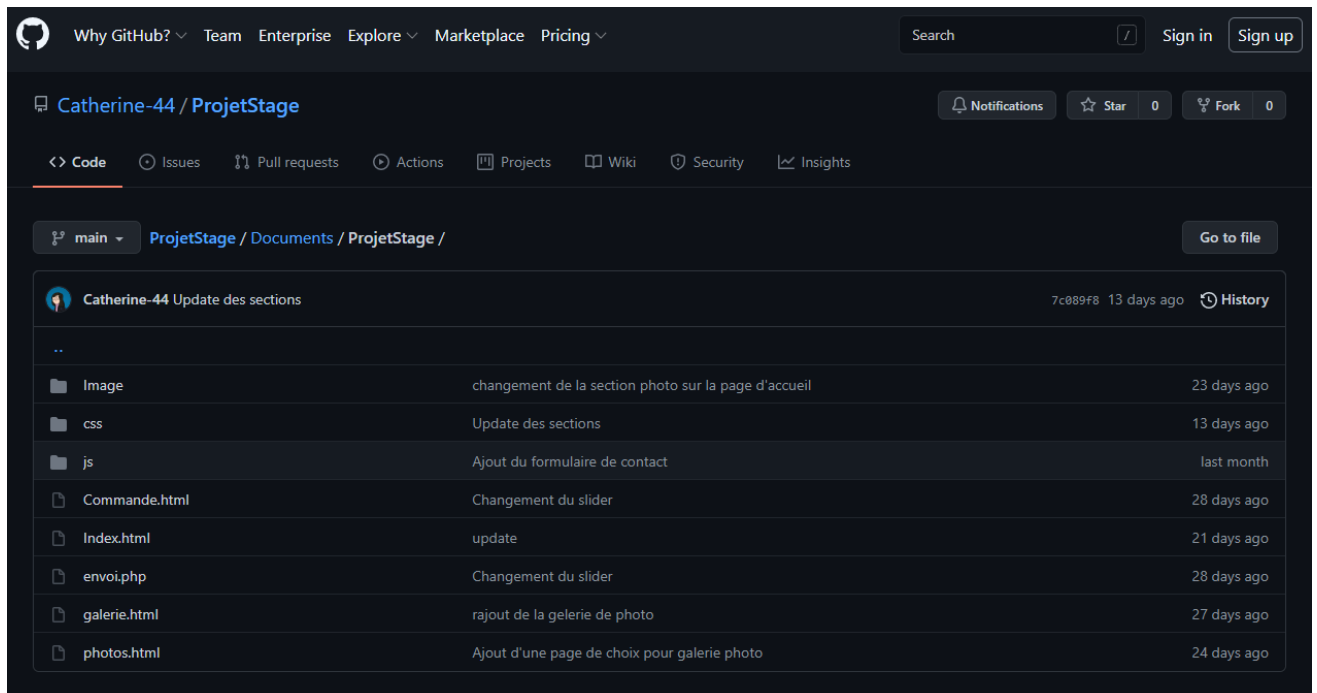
Why GitHub? Team Enterprise Explore Marketplace Pricing

Search /

Sign in Sign up

Catherine-44 / ProjetStage

Notifications Star 0 Fork 0

Code Issues Pull requests Actions Projects Wiki Security Insights

main ProjetStage / Documents / ProjetStage /

Go to file

Catherine-44 Update des sections 7c089f8 13 days ago History

..

| | | |
|---|---|---|
| Image | changement de la section photo sur la page d'accueil | 23 days ago |
| css | Update des sections | 13 days ago |
| js | Ajout du formulaire de contact | last month |
| Commande.html | Changement du slider | 28 days ago |
| Index.html | update | 21 days ago |
| envoi.php | Changement du slider | 28 days ago |
| galerie.html | rajout de la gelerie de photo | 27 days ago |
| photos.html | Ajout d'une page de choix pour galerie photo | 24 days ago |